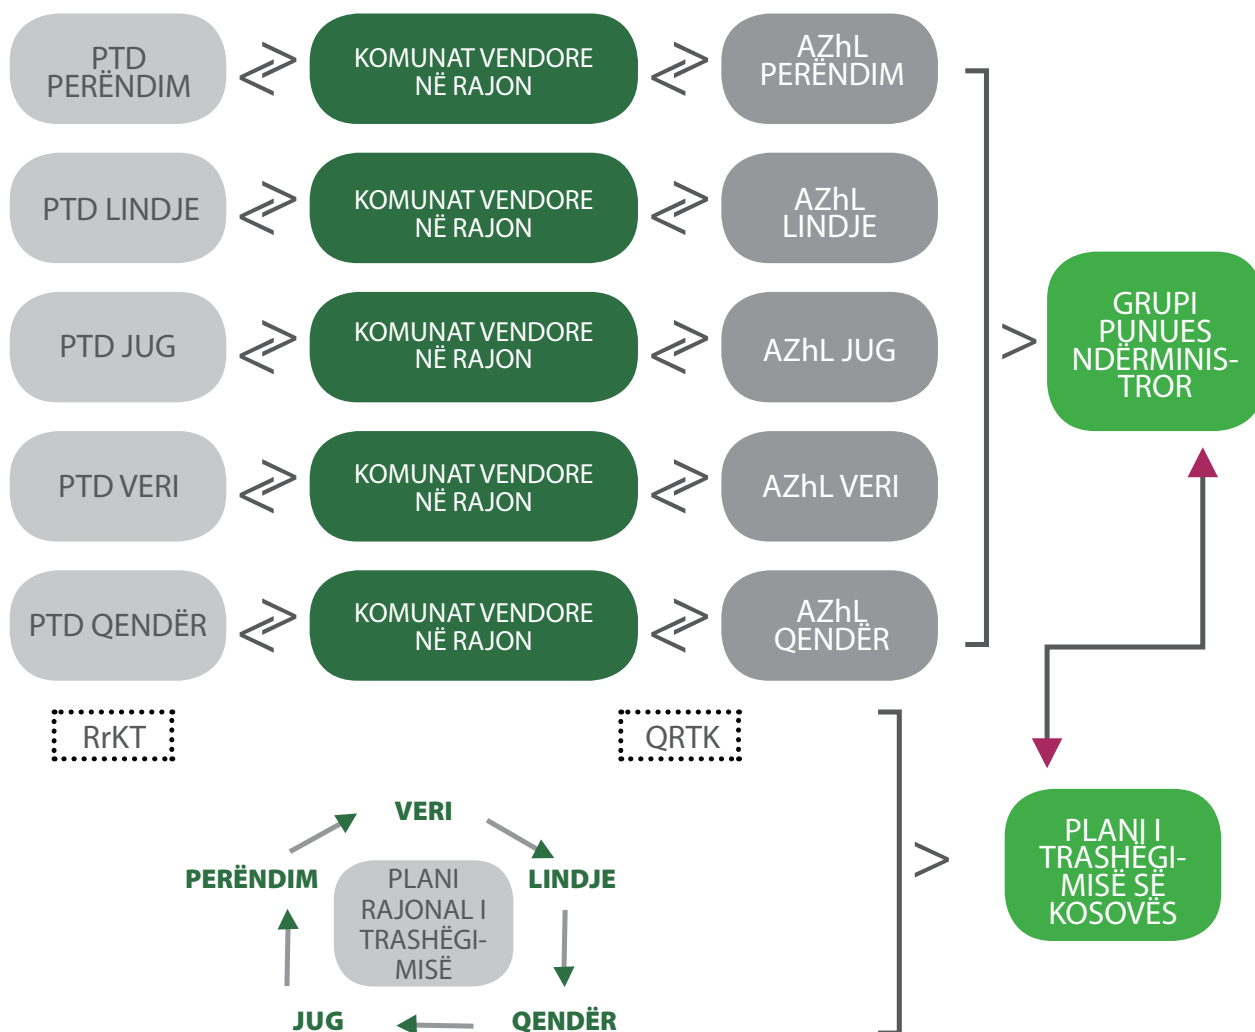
PTD PERËNDIM

KOMUNAT VENDORE NË RAJON

AZhL PERËNDIM

PTD LINDJE

KOMUNAT VENDORE NË RAJON

AZhL LINDJE

PTD JUG

KOMUNAT VENDORE NË RAJON

AZhL JUG

PTD VERI

KOMUNAT VENDORE NË RAJON

AZhL VERI

PTD QENDËR

KOMUNAT VENDORE NË RAJON

AZhL QENDËR

GRUPI PUNUES NDËRMINISTROR

RrKT

QRTK

VERI

LINDJE

QENDËR

JUG

PERËNDIM

PLANI RAJONAL I TRASHËGIMISË

PLANI I TRASHËGIMISË SË KOSOVËS